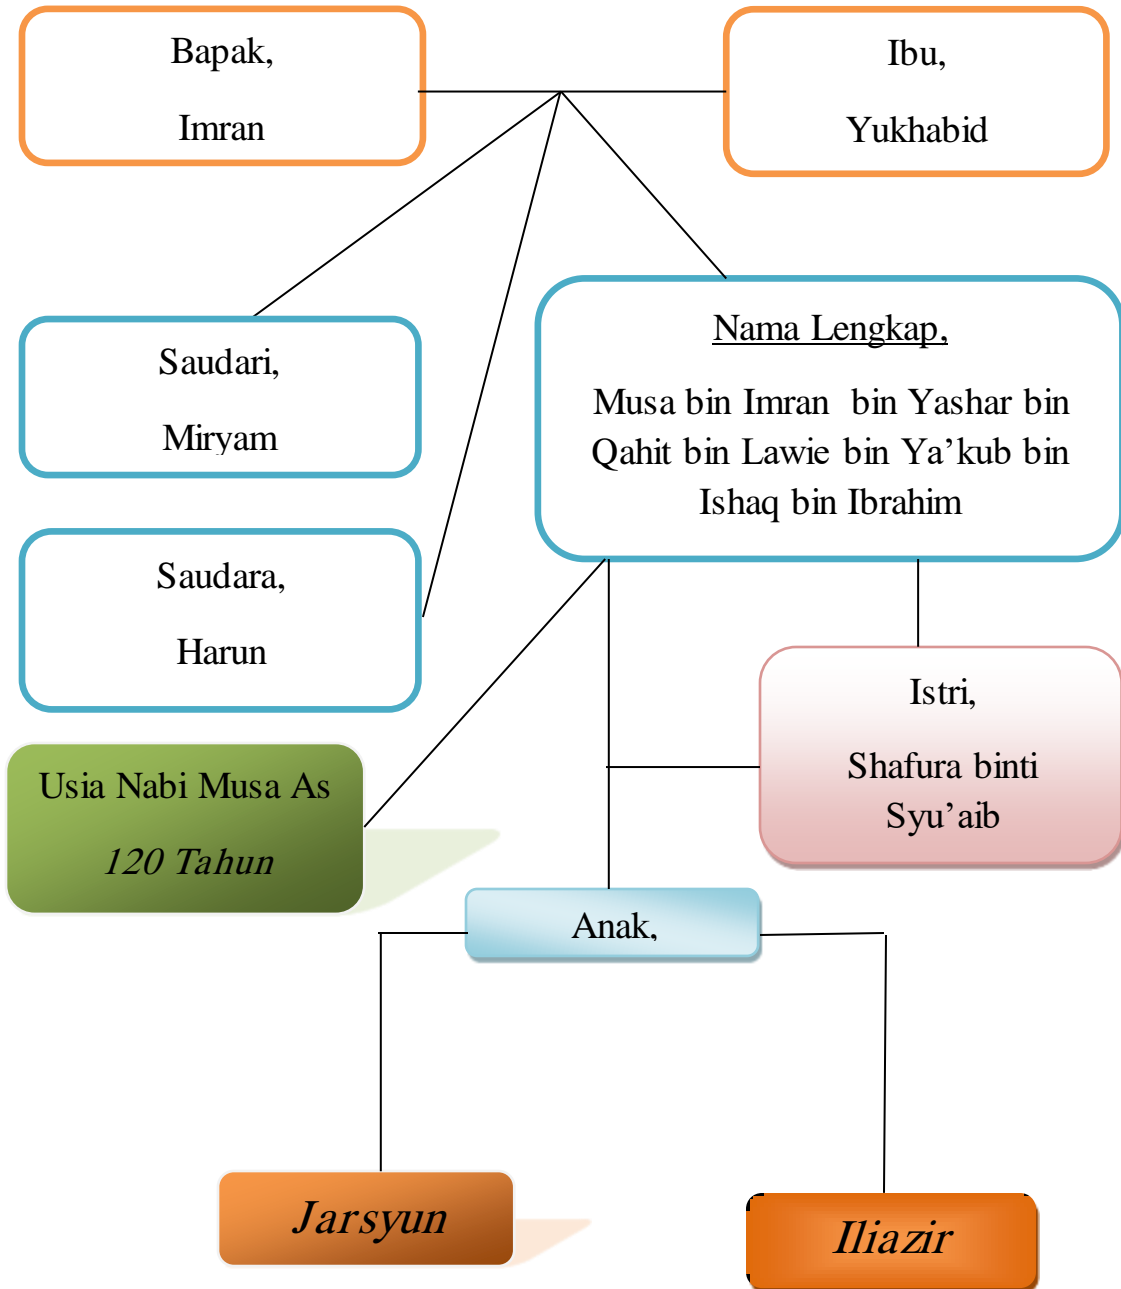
Bapak,

Imran

Ibu,

Yukhabid

Saudari,

Miryam

Nama Lengkap,

Musa bin Imran bin Yashar bin Qahit bin Lawie bin Ya'kub bin Ishaq bin Ibrahim

Saudara,

Harun

Istri,

Shafura binti Syu'aib

Usia Nabi Musa As

*120 Tahun*

Anak,

*Jarsyun*

*Iliazir*